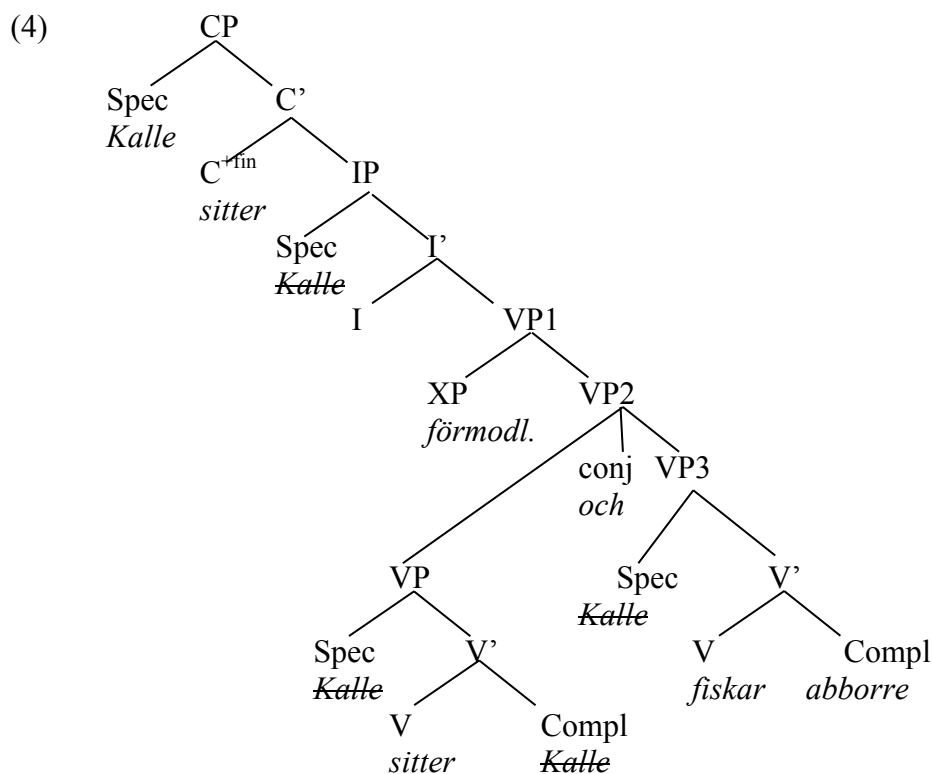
(4)

CP

Spec
*Kalle*

C'

$C^{+fin}$
*sitter*

IP

Spec
~~*Kalle*~~

I'

I

VP1

XP
*förmodl.*

VP2

conj
*och*

VP3

VP

Spec
~~*Kalle*~~

V'

Spec
~~*Kalle*~~

V'

V
*sitter*

Compl
~~*Kalle*~~

V
*fiskar*

Compl
*abborre*